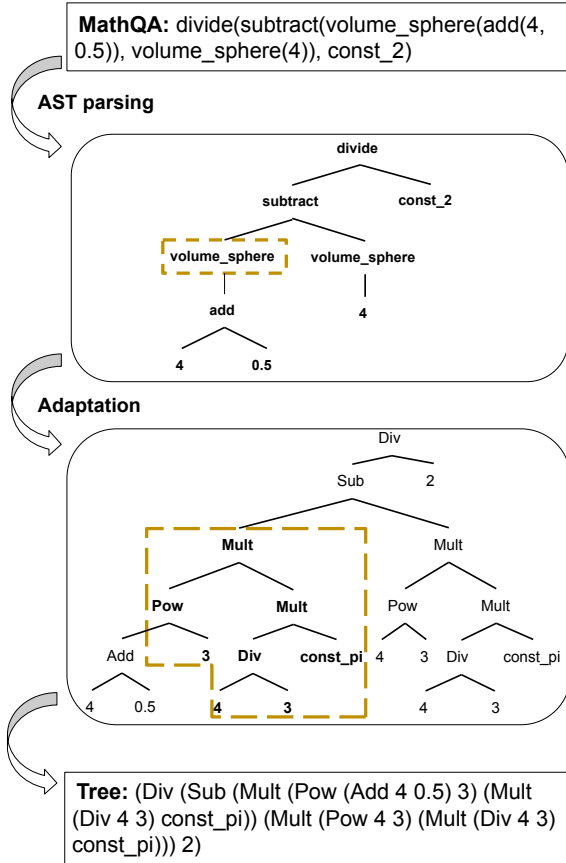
**MathQA:** divide(subtract(volume_sphere(add(4, 0.5)), volume_sphere(4)), const_2)

**AST parsing**

**divide**

**subtract** **const_2**

**volume_sphere** **volume_sphere**

**add** **4**

**4** **0.5**

**Adaptation**

Div

Sub 2

**Mult** Mult

**Pow** **Mult** Pow Mult

Add **3** **Div** **const_pi** 4 3 Div const_pi

4 0.5 **4** **3** 4 3

**Tree:** (Div (Sub (Mult (Pow (Add 4 0.5) 3) (Mult (Div 4 3) const_pi)) (Mult (Pow 4 3) (Mult (Div 4 3) const_pi))) 2)